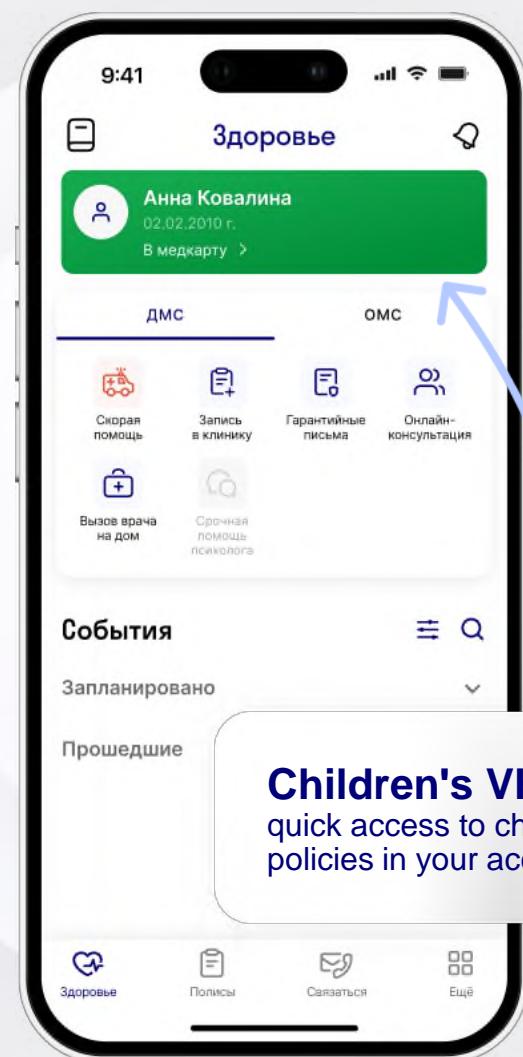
9:41

Здоровье

Анна Ковалина
02.02.2010 г.
В медкарту >

ДМС

ОМС

Скорая помощь

Запись в клинику

Гарантийные письма

Онлайн-консультация

Вызов врача на дом

Срочная помощь психолога

События

Запланировано

Прошедшие

Children's VI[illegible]
quick access to ch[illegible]
policies in your ac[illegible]

Здоровье

Полисы

Связаться

Ещё